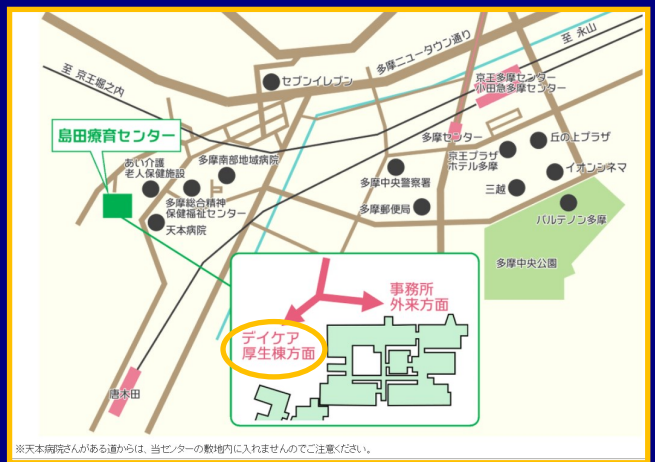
至 京王堀之内

至 永山

多摩ニュータウン通り

セブンイレブン

京王多摩センター
小田急多摩センター

島田療育センター

多摩センター

丘の上プラザ

あい介護
老人保健施設

多摩南部地域病院

京王プラザ
ホテル多摩

イオンシネマ

多摩総合精神
保健福祉センター

多摩中央警察署

三越

天本病院

多摩郵便局

パルテノン多摩

多摩中央公園

事務所
外来方面

デイケア
厚生棟方面

唐木田

※天本病院さんがある道からは、当センターの敷地内に入れませんのでご注意ください。